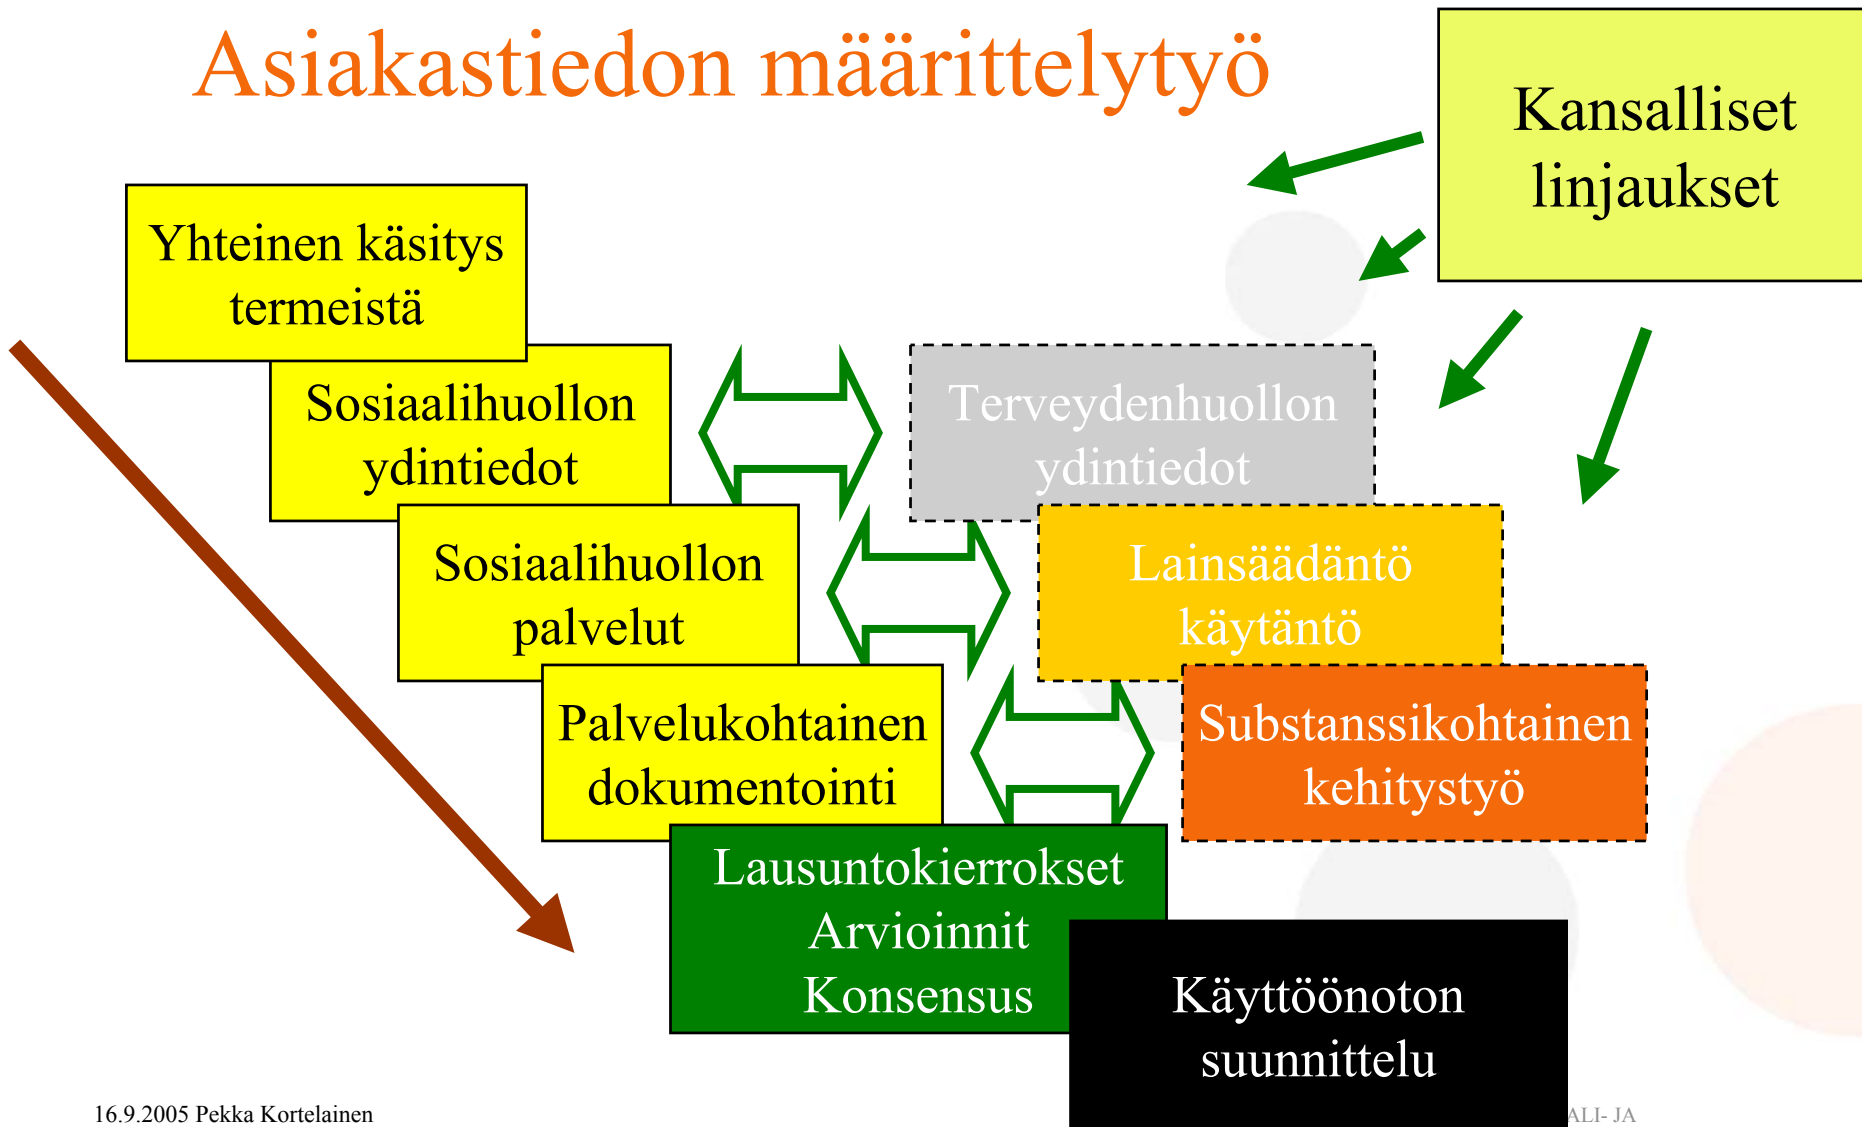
Asiakastiedon määrittelytyö

Kansalliset linjaukset

Yhteinen käsitys termeistä

Sosiaalihuollon ydintiedot

Terveydenhuollon ydintiedot

Sosiaalihuollon palvelut

Lainsäädäntö käytäntö

Palvelukohtainen dokumentointi

Substanssikohtainen kehitystyö

Lausuntokierrokset Arvioinnit Konsensus

Käyttöönoton suunnittelu

16.9.2005 Pekka Kortelainen

ALI- JA